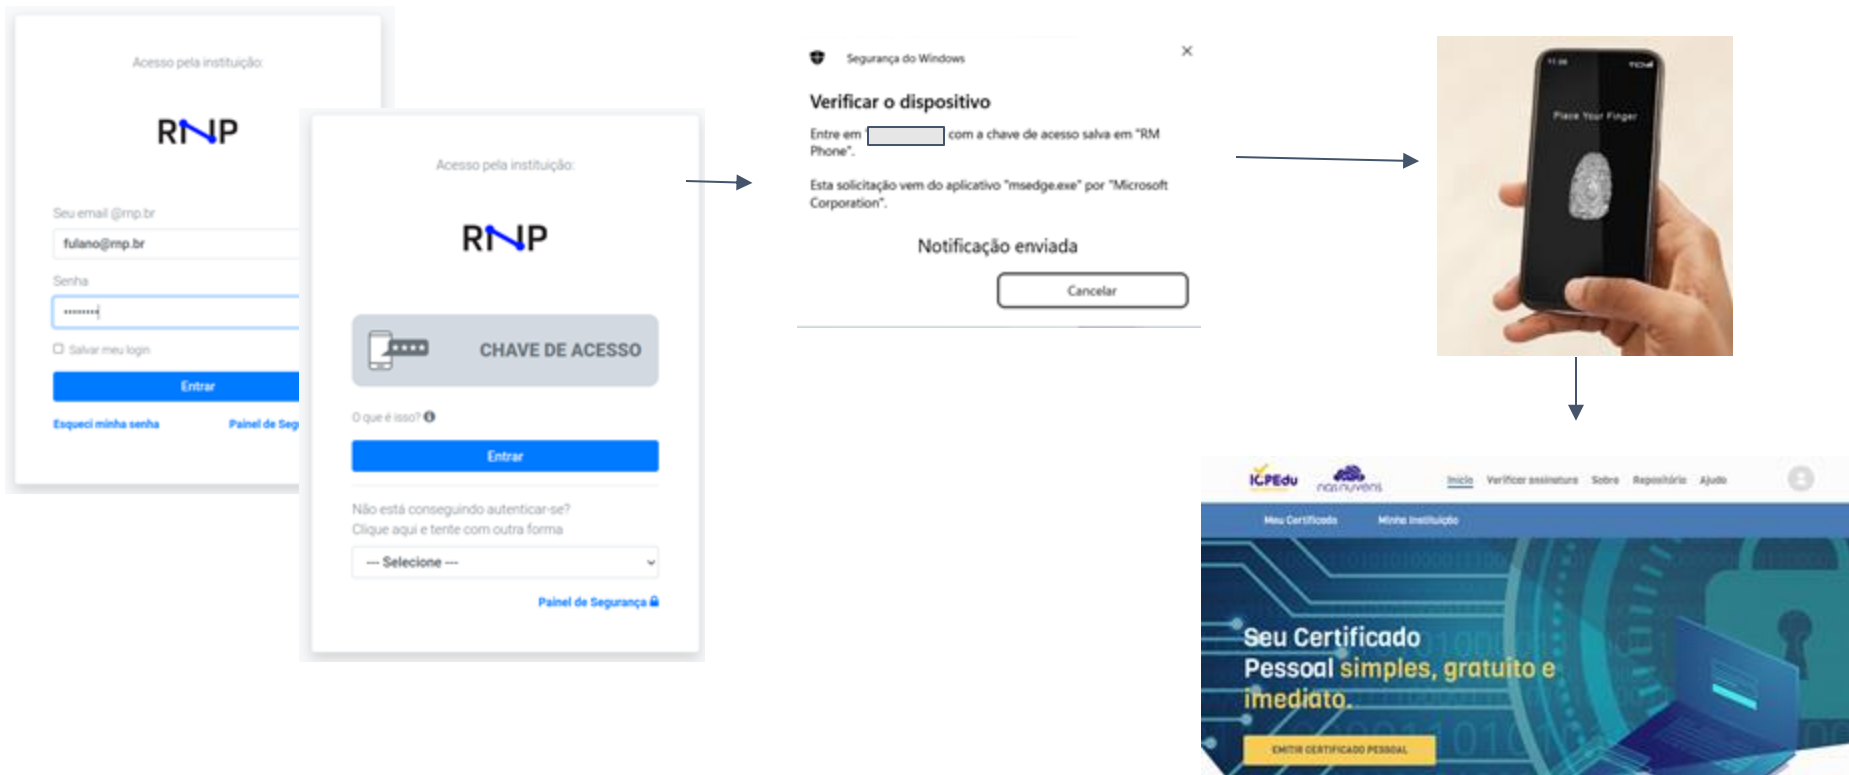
Acesso pela instituição:

RNP

Seu email @rnp.br

fulano@rnp.br

Senha

••••••••

Salvar meu login

Entrar

Esqueci minha senha

Painel de Seg

Acesso pela instituição:

RNP

CHAVE DE ACESSO

O que é isso?

Entrar

Não está conseguindo autenticar-se?
Clique aqui e tente com outra forma

--- Selecione ---

Painel de Segurança

Segurança do Windows

Verificar o dispositivo

Entre em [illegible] com a chave de acesso salva em "RM Phone".

Esta solicitação vem do aplicativo "msedge.exe" por "Microsoft Corporation".

Notificação enviada

Cancelar

Place Your Finger

ICPEdu nas nuvens

Início Verificar assinatura Sobre Repositório Ajuda

Meu Certificado Minha Instituição

Seu Certificado Pessoal simples, gratuito e imediato.

EMITIR CERTIFICADO PESSOAL